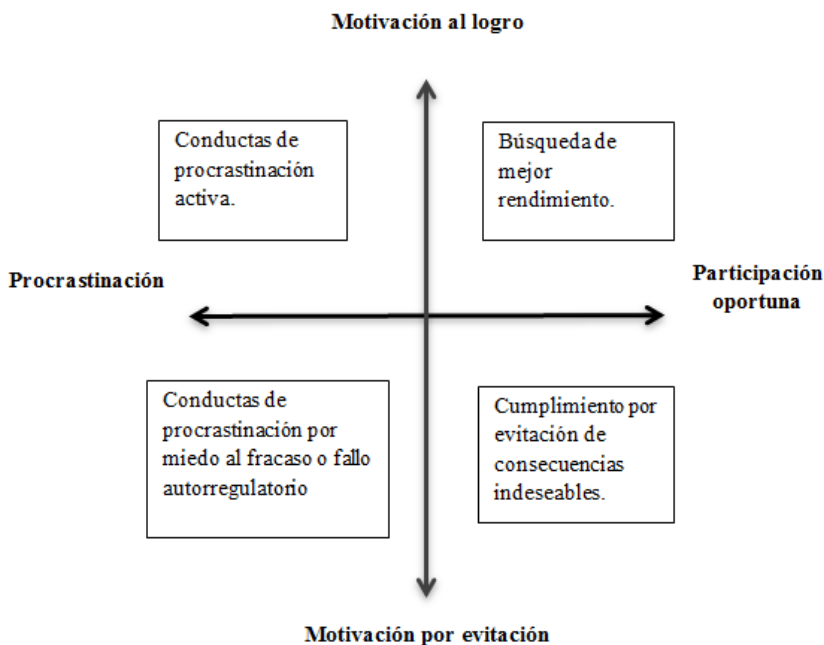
Motivación al logro

Conductas de procrastinación activa.

Búsqueda de mejor rendimiento.

Procrastinación

Participación oportuna

Conductas de procrastinación por miedo al fracaso o fallo autorregulatorio

Cumplimiento por evitación de consecuencias indeseables.

Motivación por evitación